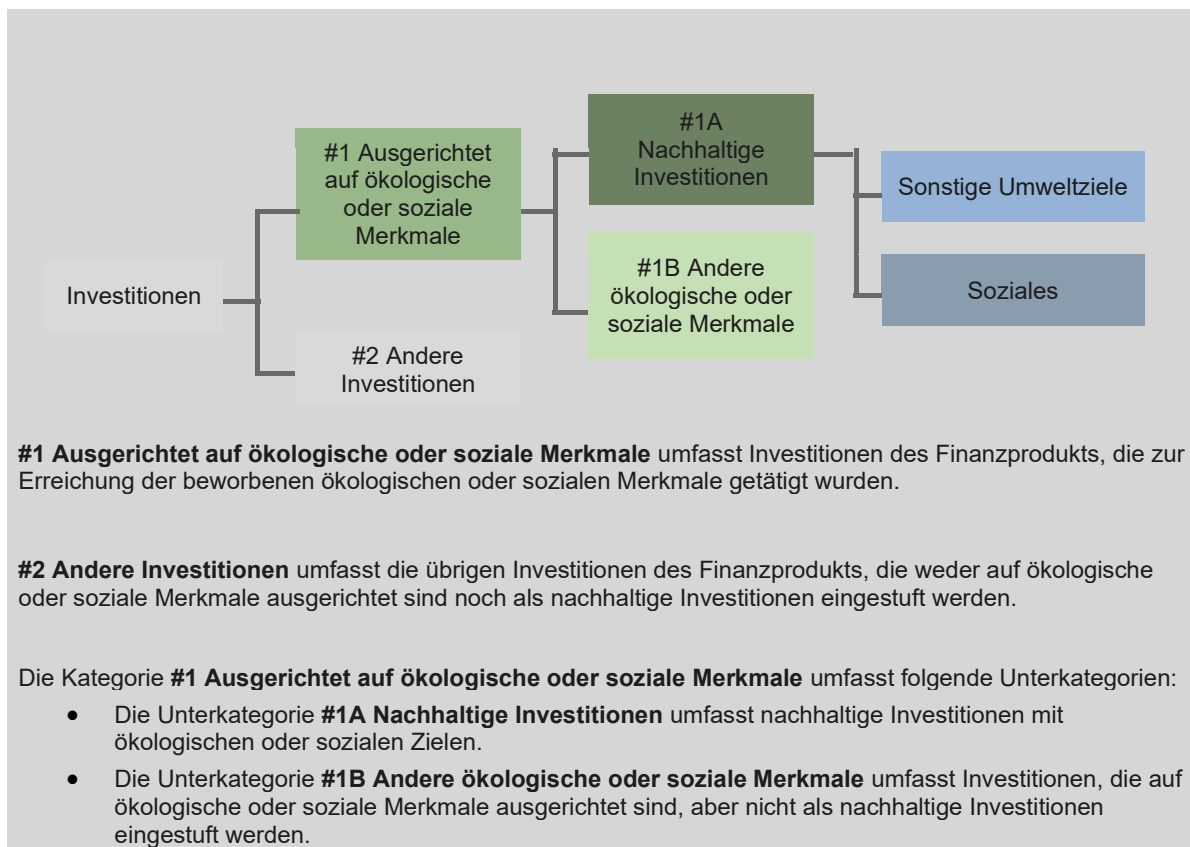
Investitionen

#1 Ausgerichtet auf ökologische oder soziale Merkmale

#2 Andere Investitionen

#1A Nachhaltige Investitionen

#1B Andere ökologische oder soziale Merkmale

Sonstige Umweltziele

Soziales

**#1 Ausgerichtet auf ökologische oder soziale Merkmale** umfasst Investitionen des Finanzprodukts, die zur Erreichung der beworbenen ökologischen oder sozialen Merkmale getätigt wurden.

**#2 Andere Investitionen** umfasst die übrigen Investitionen des Finanzprodukts, die weder auf ökologische oder soziale Merkmale ausgerichtet sind noch als nachhaltige Investitionen eingestuft werden.

Die Kategorie **#1 Ausgerichtet auf ökologische oder soziale Merkmale** umfasst folgende Unterkategorien:

- Die Unterkategorie **#1A Nachhaltige Investitionen** umfasst nachhaltige Investitionen mit ökologischen oder sozialen Zielen.
- Die Unterkategorie **#1B Andere ökologische oder soziale Merkmale** umfasst Investitionen, die auf ökologische oder soziale Merkmale ausgerichtet sind, aber nicht als nachhaltige Investitionen eingestuft werden.